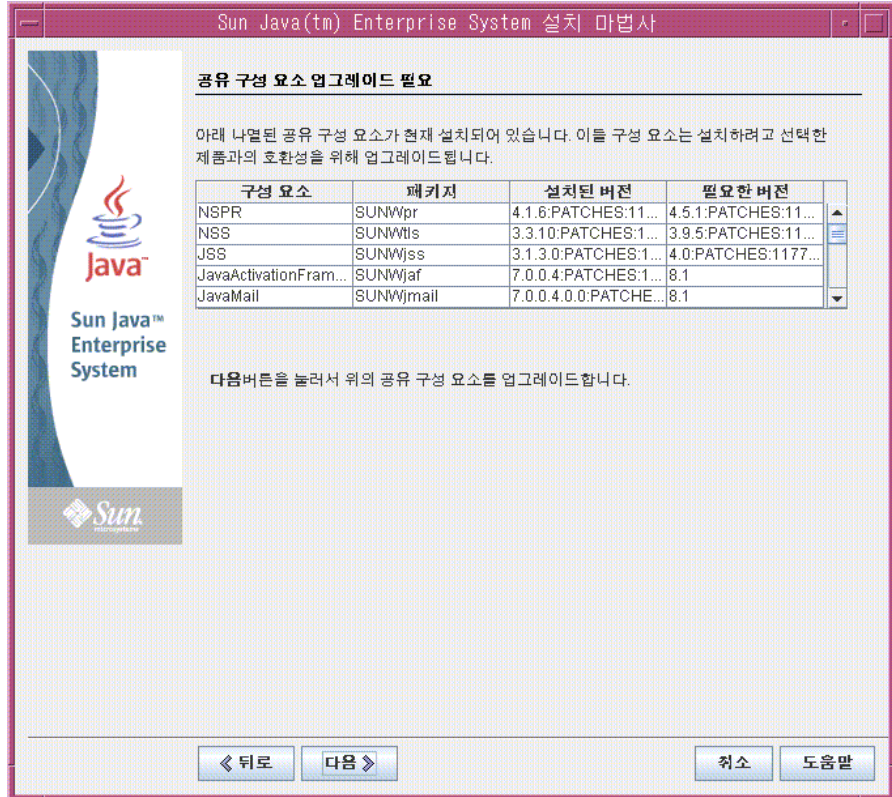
Sun Java(tm) Enterprise System 설치 마법사

Java

Sun Java™ Enterprise System

Sun microsystems

공유 구성 요소 업그레이드 필요

아래 나열된 공유 구성 요소가 현재 설치되어 있습니다. 이들 구성 요소는 설치하려고 선택한 제품과의 호환성을 위해 업그레이드됩니다.

| 구성 요소 | 패키지 | 설치된 버전 | 필요한 버전 |
|---|---|---|---|
| NSPR | SUNWpr | 4.1.6:PATCHES:11... | 4.5.1:PATCHES:11... |
| NSS | SUNWtls | 3.3.10:PATCHES:1... | 3.9.5:PATCHES:11... |
| JSS | SUNWjss | 3.1.3.0:PATCHES:1... | 4.0:PATCHES:1177... |
| JavaActivationFram... | SUNWjaf | 7.0.0.4:PATCHES:1... | 8.1 |
| JavaMail | SUNWjmail | 7.0.0.4.0.0:PATCHE... | 8.1 |

다음버튼을 눌러서 위의 공유 구성 요소를 업그레이드합니다.

« 뒤로 | 다음 » | 취소 | 도움말